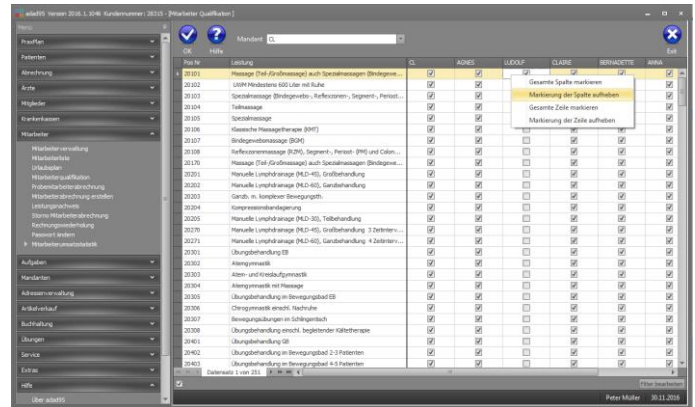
adadiS Version 2016.1.1046 Kundennummer: 20315 - [Mitarbeiter Qualifikation]

Menü

PraxPlan
Patienten
Abrechnung
Ärzte
Mitglieder
Krankenkassen
Mitarbeiter

Mitarbeiterverwaltung
Mitarbeiterliste
Urlaubsplan
Mitarbeiterqualifikation
Probemitarbeiterabrechnung
Mitarbeiterabrechnung erstellen
Leistungsnachweis
Storno Mitarbeiterabrechnung
Rechnungswiederholung
Passwort ändern
Mitarbeiterumsatzstatistik

Aufgaben
Mandanten
Adressenverwaltung
Artikelverkauf
Buchhaltung
Übungen
Service
Extras
Hilfe

Über adadiS

OK Hilfe Mandant CL Exit

| Pos Nr | Leistung | CL | AGNES | LUDOLF | CLAIRE | BERNADETTE | ANNA |
|---|---|---|---|---|---|---|---|
| 20101 | Massage (Teil-/Großmassage) auch Spezialmassagen (Bindegewe... | | | | | | |
| 20102 | UWM Mindestens 600 Liter mit Ruhe | | | | | | |
| 20103 | Spezialmassage (Bindegewebs-, Reflexzonen-, Segment-, Periost... | | | | | | |
| 20104 | Teilmassage | | | | | | |
| 20105 | Spezialmassage | | | | | | |
| 20106 | Klassische Massagetherapie (KMT) | | | | | | |
| 20107 | Bindegewebsmassage (BGM) | | | | | | |
| 20108 | Reflexzonenmassage (RZM), Segment-, Periost- (PM) und Colon... | | | | | | |
| 20170 | Massage (Teil-/Großmassage) auch Spezialmassagen (Bindegewe... | | | | | | |
| 20201 | Manuelle Lymphdrainage (MLD-45), Großbehandlung | | | | | | |
| 20202 | Manuelle Lymphdrainage (MLD-60), Ganzbehandlung | | | | | | |
| 20203 | Gerätegest. Krankengymnastik. Bewegungsth. | | | | | | |
| 20204 | Kompressionsbandagierung | | | | | | |
| 20205 | Manuelle Lymphdrainage (MLD-30), Teilbehandlung | | | | | | |
| 20270 | Manuelle Lymphdrainage (MLD-45), Großbehandlung 3 Zeitinterv... | | | | | | |
| 20271 | Manuelle Lymphdrainage (MLD-60), Ganzbehandlung 4 Zeitinterv... | | | | | | |
| 20301 | Übungsbehandlung EB | | | | | | |
| 20302 | Atemgymnastik | | | | | | |
| 20303 | Atem- und Kreislaufgymnastik | | | | | | |
| 20304 | Atemgymnastik mit Massage | | | | | | |
| 20305 | Übungsbehandlung im Bewegungsbad EB | | | | | | |
| 20306 | Chirogymnastik einschl. Nachruhe | | | | | | |
| 20307 | Bewegungsübungen im Schlingentisch | | | | | | |
| 20308 | Übungsbehandlung einschl. begleitender Kältetherapie | | | | | | |
| 20401 | Übungsbehandlung GB | | | | | | |
| 20402 | Übungsbehandlung im Bewegungsbad 2-3 Patienten | | | | | | |
| 20403 | Übungsbehandlung im Bewegungsbad 4-5 Patienten | | | | | | |

Gesamte Spalte markieren
Markierung der Spalte aufheben
Gesamte Zeile markieren
Markierung der Zeile aufheben

Datensatz 1 von 251

Filter bearbeiten

Peter Müller 30.11.2016